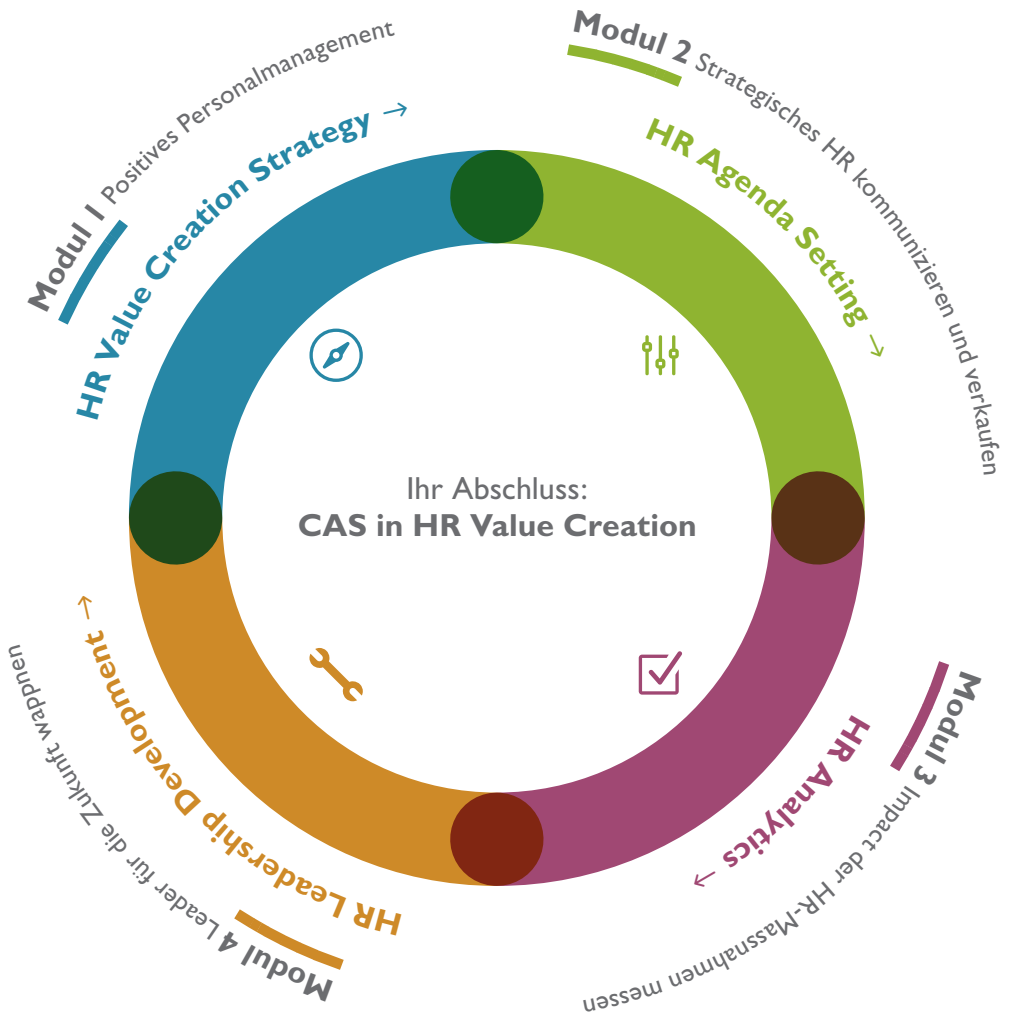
Modul 1 Positives Personalmanagement

HR Value Creation Strategy →

Modul 2 Strategisches HR kommunizieren und verkaufen

HR Agenda Setting →

Modul 3 Impact der HR-Massnahmen messen

HR Analytics →

Modul 4 Leader für die Zukunft wappnen

HR Leadership Development →

Ihr Abschluss:
CAS in HR Value Creation